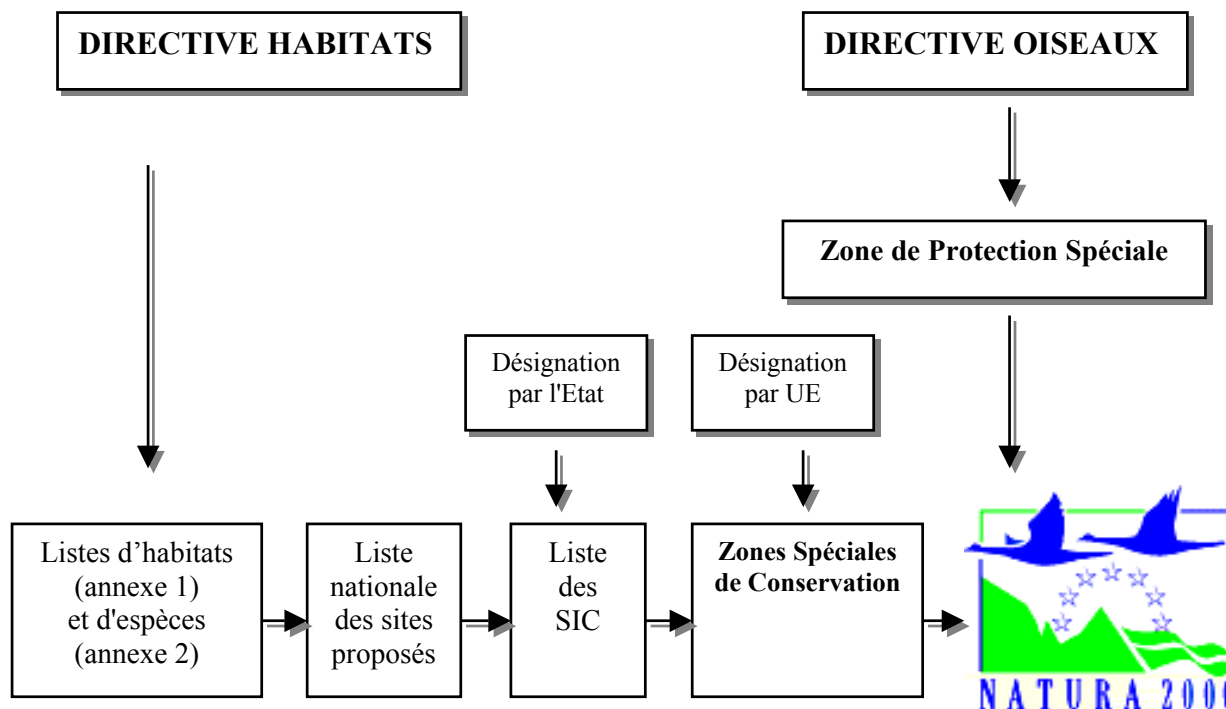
DIRECTIVE HABITATS

DIRECTIVE OISEAUX

Zone de Protection Spéciale

Désignation par l'Etat

Désignation par UE

Listes d'habitats (annexe 1) et d'espèces (annexe 2)

Liste nationale des sites proposés

Liste des SIC

Zones Spéciales de Conservation

NATURA 200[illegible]